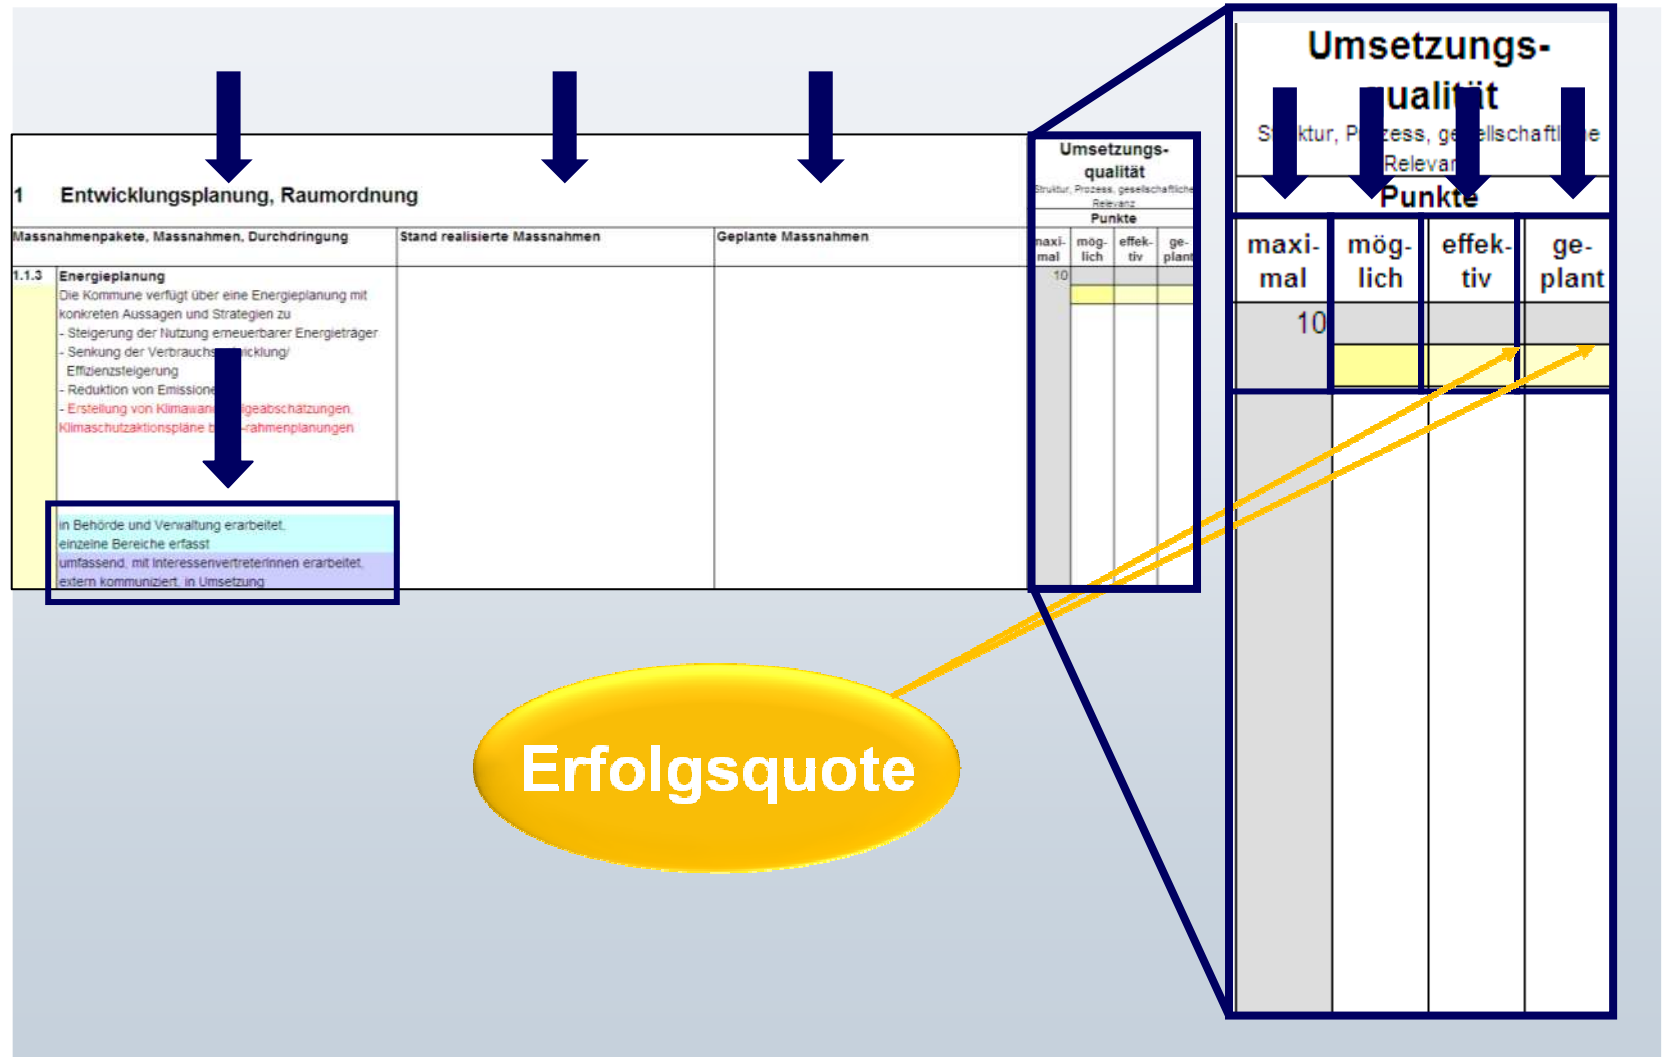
1 Entwicklungsplanung, Raumordnung

| Massnahmenpakete, Massnahmen, Durchdringung | Stand realisierte Massnahmen | Geplante Massnahmen |
|---|---|---|
| 1.1.3 Energieplanung Die Kommune verfügt über eine Energieplanung mit konkreten Aussagen und Strategien zu - Steigerung der Nutzung erneuerbarer Energieträger - Senkung der Verbrauchs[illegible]wicklung/ Effizienzsteigerung - Reduktion von Emission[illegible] - Erstellung von Klimawan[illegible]lgeabschätzungen, Klimaschutzaktionspläne b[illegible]-rahmenplanungen | | |

in Behörde und Verwaltung erarbeitet, einzelne Bereiche erfasst
umfassend, mit Interessenvertreterinnen erarbeitet, extern kommuniziert, in Umsetzung

Umsetzungs-qualität
Struktur, Prozess, gesellschaftliche Relevanz
Punkte

| maxi-mal | mög-lich | effek-tiv | ge-plant |
|---|---|---|---|
| 10 | | | |

Umsetzungs-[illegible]ualit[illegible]t
S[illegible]ktur, P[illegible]zess, ge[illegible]llschaftl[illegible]e Relevan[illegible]
Punkte

| maxi-mal | mög-lich | effek-tiv | ge-plant |
|---|---|---|---|
| 10 | | | |

Erfolgsquote